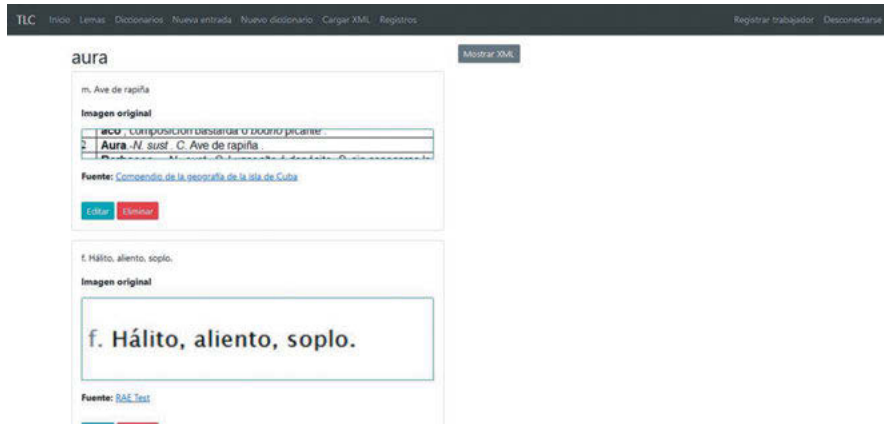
TLC Inicio Lemas Diccionarios Nueva entrada Nuevo diccionario Cargar XML Registros Registrar trabajador Desconectarse

aura

Mostrar XML

m. Ave de rapiña

Imagen original

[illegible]
2 Aura.-N. sust. C. Ave de rapiña.
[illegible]

Fuente: Compendio de la geografía de la isla de Cuba

Editar Eliminar

f. Hálito, aliento, soplo.

Imagen original

f. Hálito, aliento, soplo.

Fuente: RAE Test